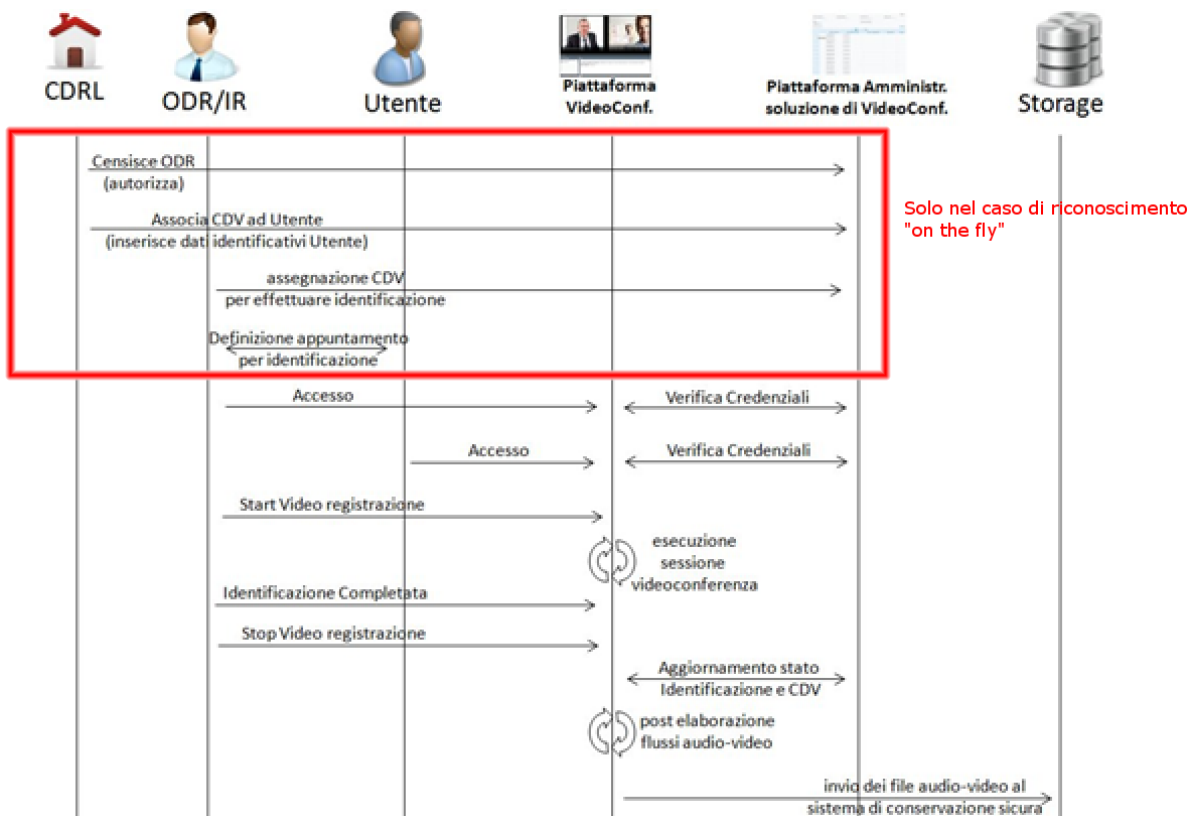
CDRL

ODR/IR

Utente

Piattaforma VideoConf.

Piattaforma Amministr. soluzione di VideoConf.

Storage

Censisce ODR (autorizza)

Associa CDV ad Utente (inserisce dati identificativi Utente)

assegnazione CDV per effettuare identificazione

Definizione appuntamento per identificazione

Solo nel caso di riconoscimento "on the fly"

Accesso

Verifica Credenziali

Accesso

Verifica Credenziali

Start Video registrazione

esecuzione sessione videoconferenza

Identificazione Completata

Stop Video registrazione

Aggiornamento stato Identificazione e CDV

post elaborazione flussi audio-video

invio dei file audio-video al sistema di conservazione sicura